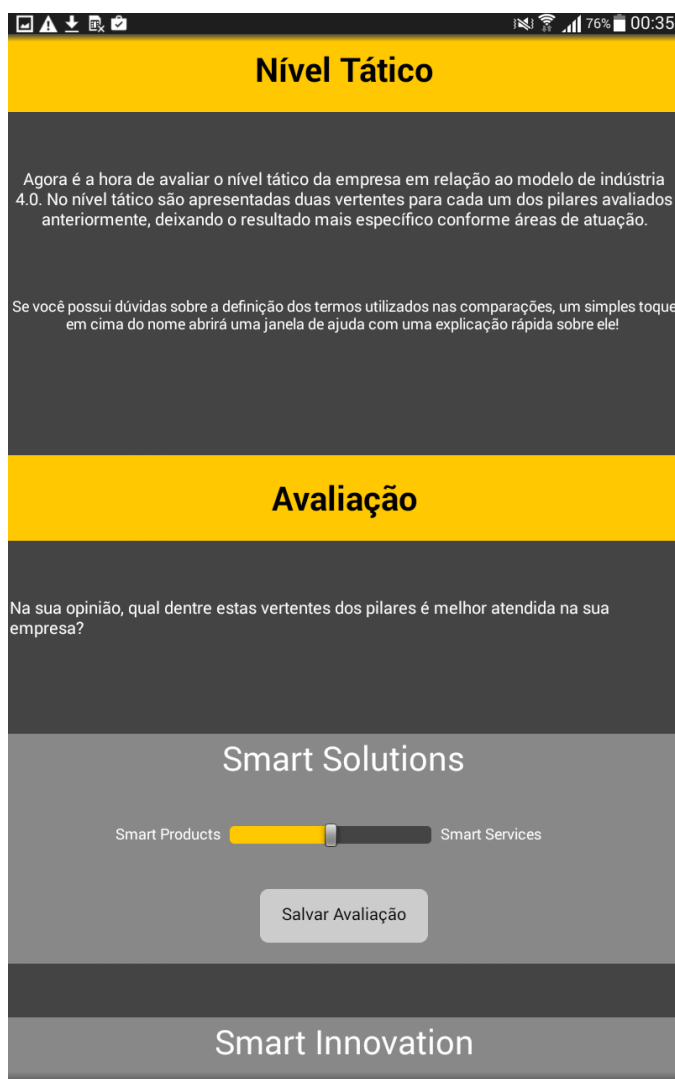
76% 00:35

Nível Tático

Agora é a hora de avaliar o nível tático da empresa em relação ao modelo de indústria 4.0. No nível tático são apresentadas duas vertentes para cada um dos pilares avaliados anteriormente, deixando o resultado mais específico conforme áreas de atuação.

Se você possui dúvidas sobre a definição dos termos utilizados nas comparações, um simples toque em cima do nome abrirá uma janela de ajuda com uma explicação rápida sobre ele!

Avaliação

Na sua opinião, qual dentre estas vertentes dos pilares é melhor atendida na sua empresa?

Smart Solutions

Smart Products Smart Services

Salvar Avaliação

Smart Innovation